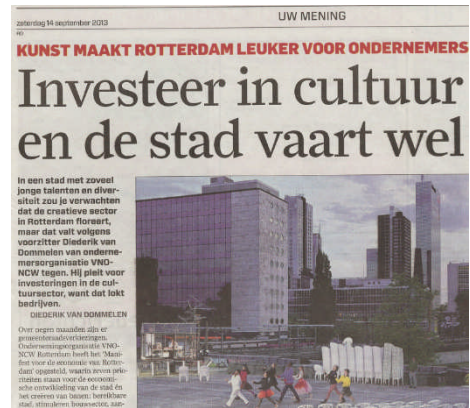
zaterdag 14 september 2013

UW MENING

40

KUNST MAAKT ROTTERDAM LEUKER VOOR ONDERNEMERS

Investeer in cultuur en de stad vaart wel

In een stad met zoveel jonge talenten en diversiteit zou je verwachten dat de creatieve sector in Rotterdam floreert, maar dat valt volgens voorzitter Diederik van Dommelen van ondernemersorganisatie VNO-NCW tegen. Hij pleit voor investeringen in de cultuursector, want dat lokt bedrijven.

DIEDERIK VAN DOMMELEN

Over negen maanden zijn er gemeenteraadsverkiezingen. Ondernemingsorganisatie VNO-NCW Rotterdam heeft het 'Manifest voor de economie van Rotterdam' opgesteld, waarin zeven prioriteiten staan voor de economische ontwikkeling van de stad én het creëren van banen: bereikbare stad, stimuleren bouwsector, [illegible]